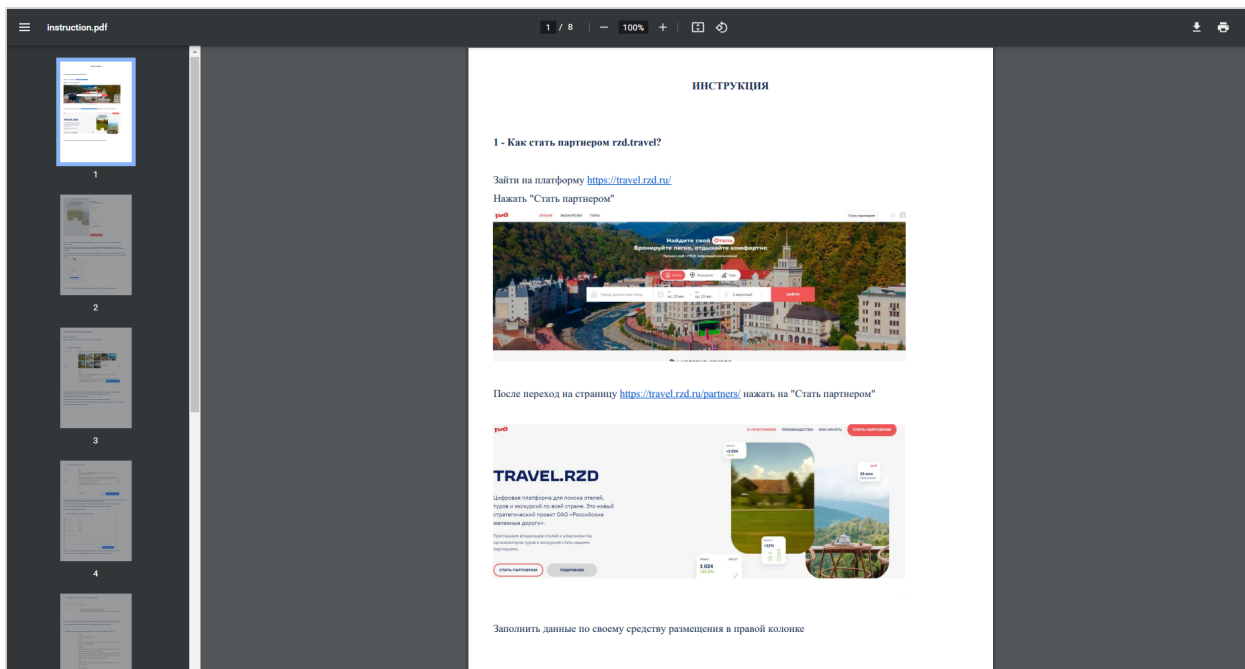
instruction.pdf

1 / 8 | — 100% +

1

2

3

4

ИНСТРУКЦИЯ

1 - Как стать партнером rzd.travel?

Зайти на платформу https://travel.rzd.ru/

Нажать "Стать партнером"

РЖД ОТЕЛИ ЭКСКУРСИИ ТУРЫ Стать партнером

Найдите свой Отель

Бронируйте легко, отдыхайте комфортно

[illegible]

Отели Экскурсии Туры

Найти

После переход на страницу https://travel.rzd.ru/partners/ нажать на "Стать партнером"

РЖД О ПРОГРАММЕ ПРЕИМУЩЕСТВА КАК НАЧАТЬ СТАТЬ ПАРТНЕРОМ

TRAVEL.RZD

Цифровая платформа для поиска отелей, туров и экскурсий по всей стране. Это новый стратегический проект ОАО «Российские железные дороги».

Приглашаем владельцев отелей и апартаментов, организаторов туров и экскурсий стать нашими партнерами.

СТАТЬ ПАРТНЕРОМ ПОДРОБНЕЕ

1 024

Заполнить данные по своему средству размещения в правой колонке